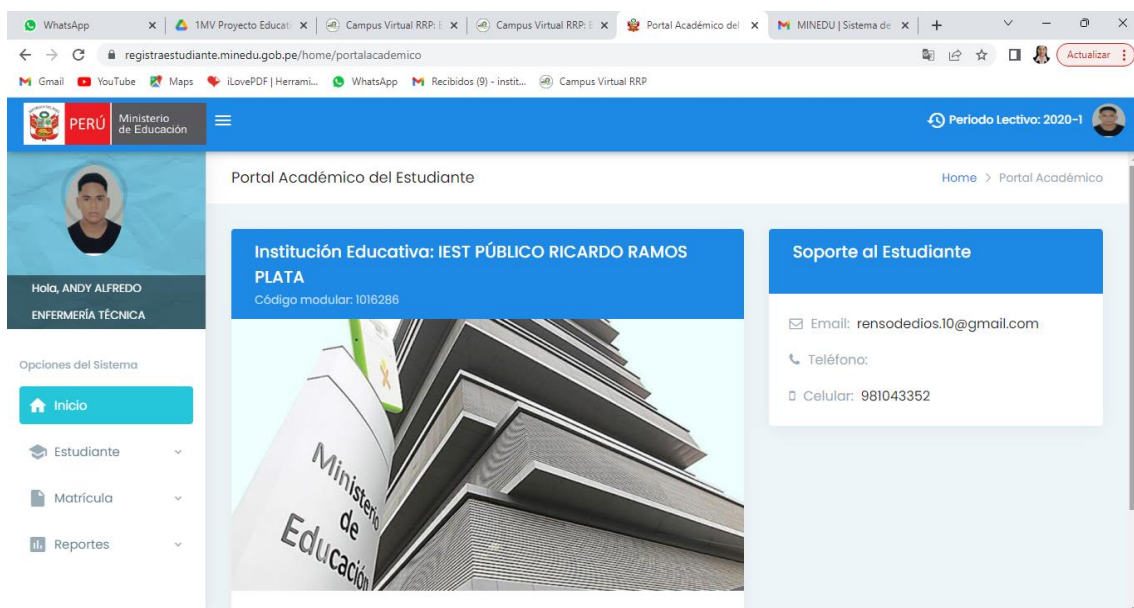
WhatsApp | 1MV Proyecto Educat | Campus Virtual RRP: | Campus Virtual RRP: | Portal Académico del | MINEDU | Sistema de | +

registraestudiante.minedu.gob.pe/home/portalacademico

Actualizar

Gmail YouTube Maps iLovePDF | Herrami... WhatsApp Recibidos (9) - instit... Campus Virtual RRP

PERÚ Ministerio de Educación

Periodo Lectivo: 2020-1

Hola, ANDY ALFREDO
ENFERMERÍA TÉCNICA

Opciones del Sistema

Inicio

Estudiante

Matrícula

Reportes

Portal Académico del Estudiante

Home > Portal Académico

Institución Educativa: IEST PÚBLICO RICARDO RAMOS PLATA
Código modular: 1016286

Ministerio de Educación

Soporte al Estudiante

Email: rensodedios.10@gmail.com

Teléfono:

Celular: 981043352